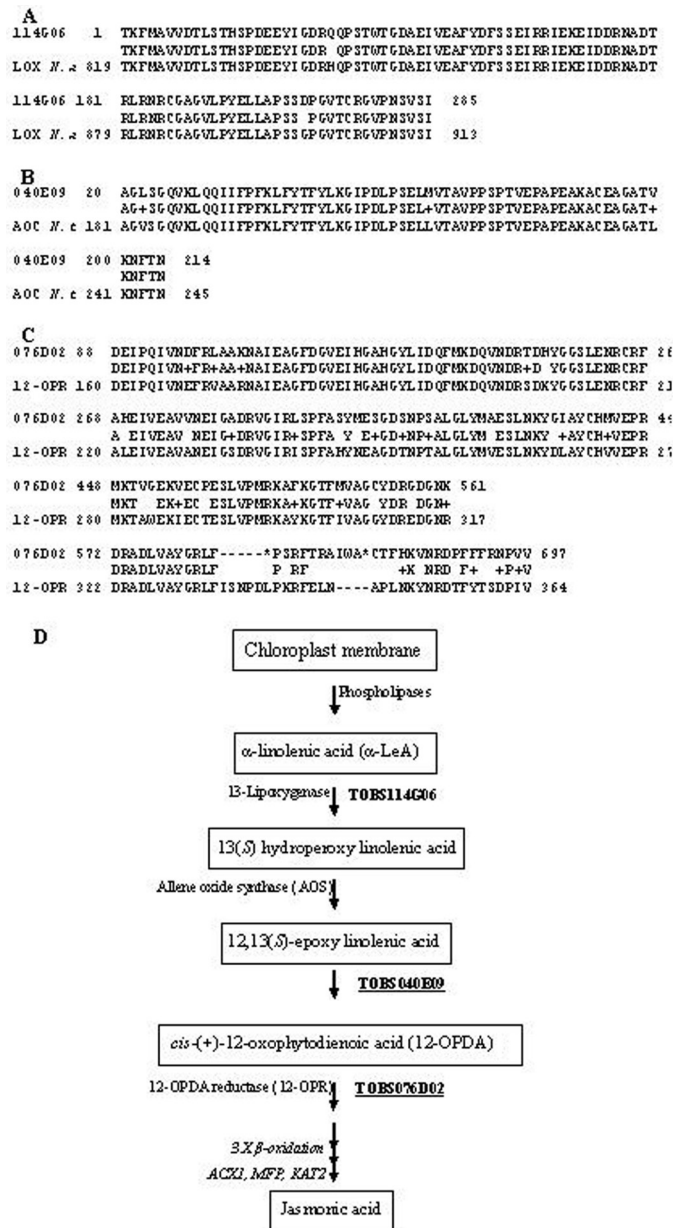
A
114G06 1 TKFMAVVDTLSTHSPDEEYIGDRQQPSTWTGDAEIVEAFYDFSSEIRRIEKEIDDRNADT
TKFMAVVDTLSTHSPDEEYIGDR QPSTWTGDAEIVEAFYDFSSEIRRIEKEIDDRNADT
LOX N. a 819 TKFMAVVDTLSTHSPDEEYIGDRHQPSTWTGDAEIVEAFYDFSSEIRRIEKEIDDRNADT

114G06 181 RLRNRCGAGVLPYELLAPSSDPGVTCRGVPNSVSI 285
RLRNRCGAGVLPYELLAPSS PGVTCRGVPNSVSI
LOX N. a 879 RLRNRCGAGVLPYELLAPSSGPGVTCRGVPNSVSI 913

B
040E09 20 AGLSGQVKLQQIIFPFKLFYTFYLKGIPDLPSELMVTAVPPSPTVEPAPEAKACEAGATV
AG+SGQVKLQQIIFPFKLFYTFYLKGIPDLPSEL+VTAVPPSPTVEPAPEAKACEAGAT+
AOC N. t 181 AGVSGQVKLQQIIFPFKLFYTFYLKGIPDLPSELLVTAVPPSPTVEPAPEAKACEAGATL

040E09 200 KNFTN 214
KNFTN
AOC N. t 241 KNFTN 245

C
076D02 88 DEIPQIVNDFRLAAKNAIEAGFDGVEIHGAHGYLIDQFMKDQVNDRTDHYGGSLENRCRF 26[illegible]
DEIPQIVN+FR+AA+NAIEAGFDGVEIHGAHGYLIDQFMKDQVNDR+D YGGSLENRCRF
12-OPR 160 DEIPQIVNEFRVAARNAIEAGFDGVEIHGAHGYLIDQFMKDQVNDRSDKYGGSLENRCRF 2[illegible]

076D02 268 AHEIVEAVVNEIGADRVGIRLSPFASYMESGDSNPSALGLYMAESLNKYGIAYCHMVEPR 4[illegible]
A EIVEAV NEIG+DRVGIR+SPFA Y E+GD+NP+ALGLYM ESLNKY +AYCH+VEPR
12-OPR 220 ALEIVEAVANEIGSDRVGIRISPFAHYNEAGDTNPTALGLYMVESLNKYDLAYCHVVEPR 2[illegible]

076D02 448 MKTVGEKVECPESLVPMRKAFKGTFMVAGCYDRGDGNK 561
MKT EK+EC ESLVPMRKA+KGTF+VAG YDR DGN+
12-OPR 280 MKTAWEKIECTESLVPMRKAYKGTFIVAGGYDREDGNR 317

076D02 572 DRADLVAYGRLF-----*PSRFTRAIWA*CTFHKVNRDPFFTRNPVV 697
DRADLVAYGRLF P RF +K NRD F+ +P+V
12-OPR 322 DRADLVAYGRLFISNPDLPKRFELN----APLNKYNRDTFYTSDPIV 364

D
Chloroplast membrane
Phospholipases
α-linolenic acid (α-LeA)
13-Lipoxygenase TOBS114G06
13(S) hydroperoxy linolenic acid
Allene oxide synthase (AOS)
12,13(S)-epoxy linolenic acid
TOBS040E09
cis-(+)-12-oxophytodienoic acid (12-OPDA)
12-OPDA reductase (12-OPR) TOBS076D02
3X β-oxidation
ACX1, MFP, KAT2
Jasmonic acid